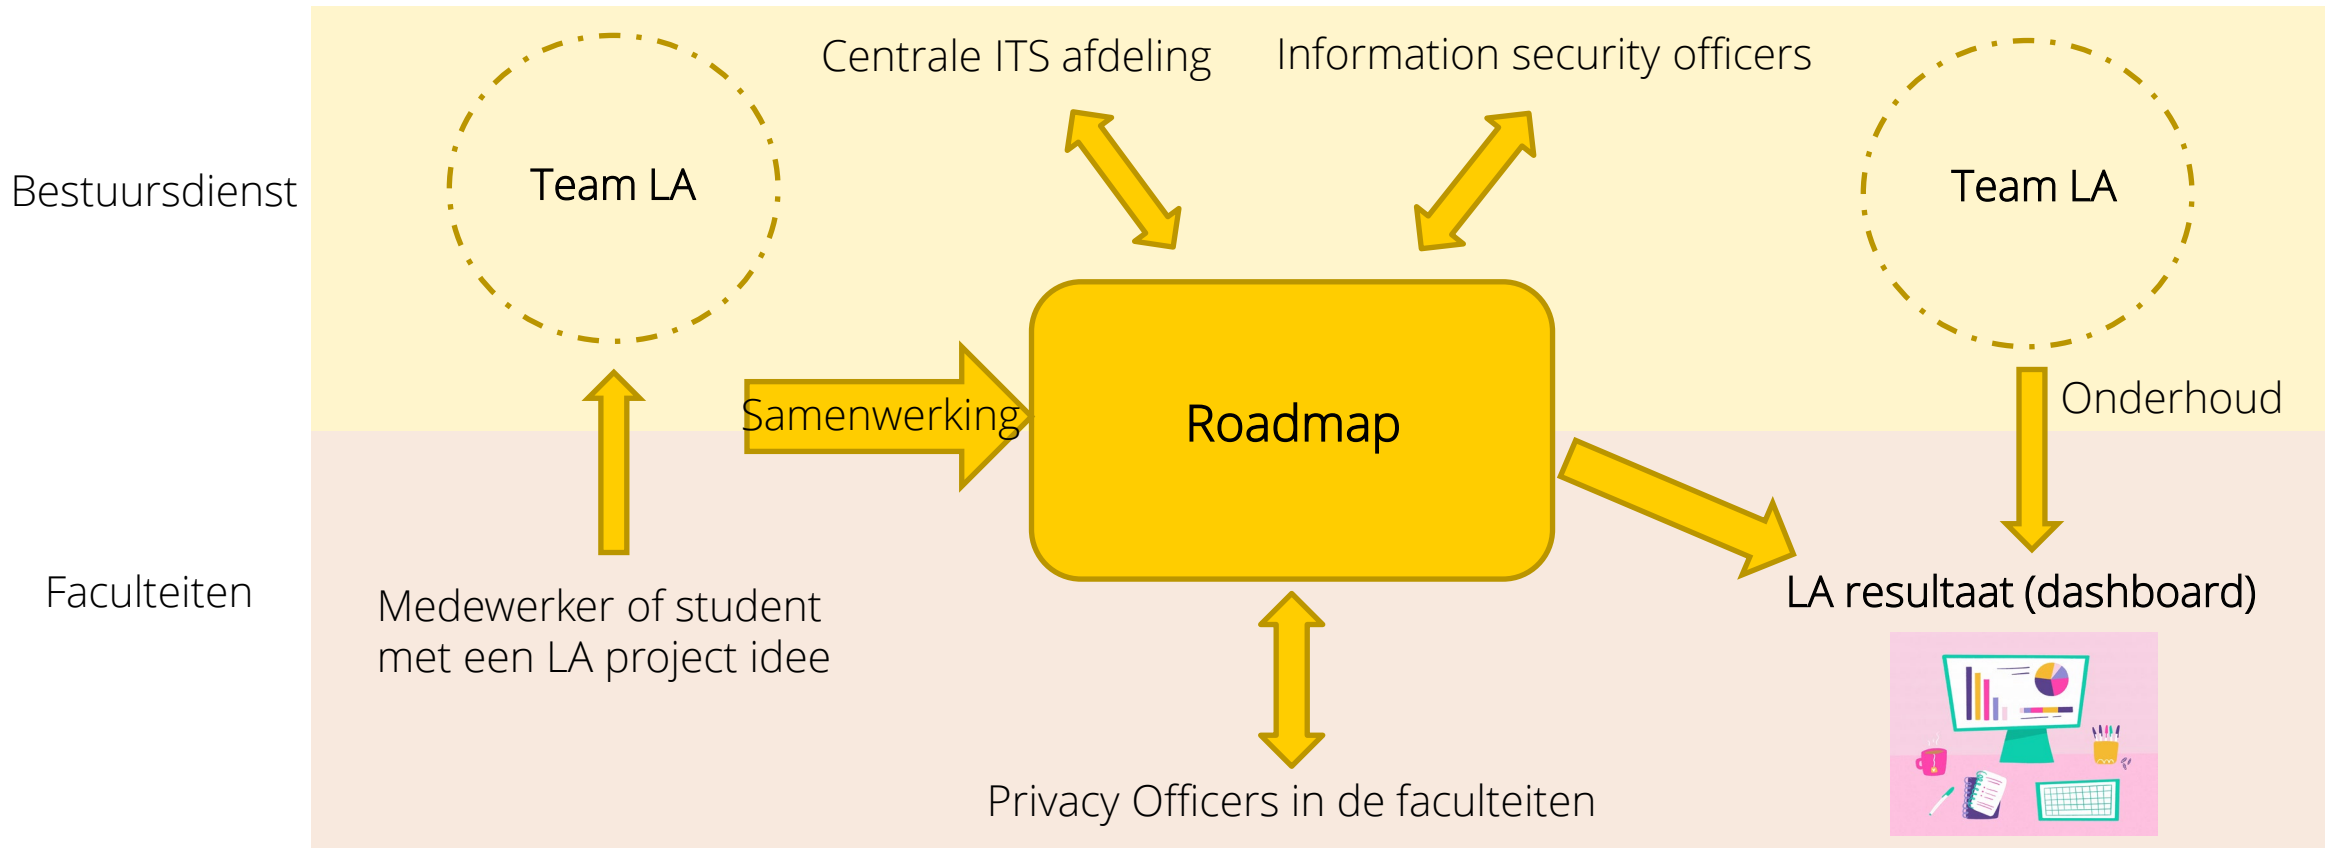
Bestuursdienst

Team LA

Centrale ITS afdeling

Information security officers

Team LA

Samenwerking

Roadmap

Onderhoud

Faculteiten

Medewerker of student met een LA project idee

LA resultaat (dashboard)

Privacy Officers in de faculteiten